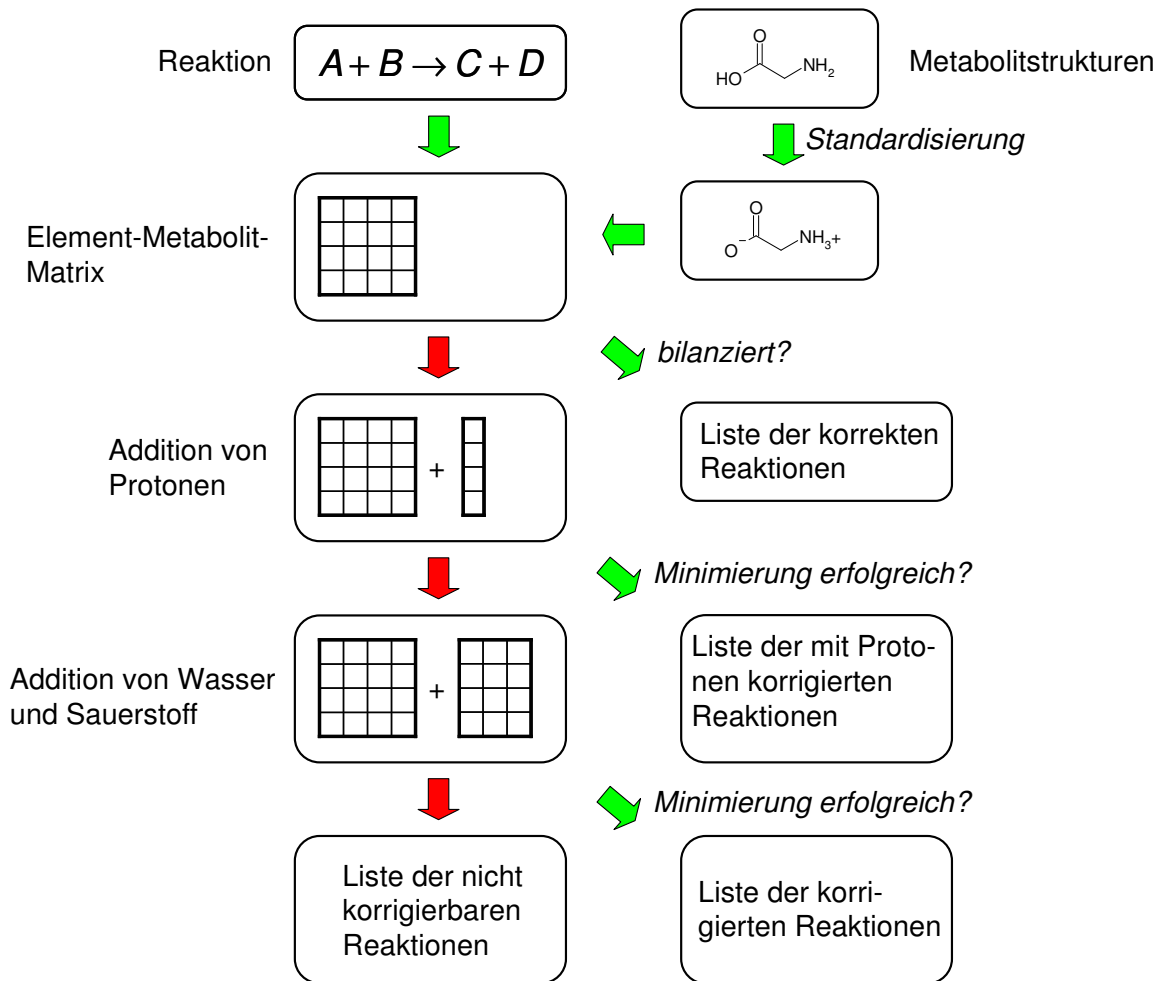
Reaktion $A+B \rightarrow C+D$

O HO NH$_2$

Metabolitstrukturen

*Standardisierung*

Element-Metabolit-Matrix

O O$^-$ NH$_3$+

*bilanziert?*

Addition von Protonen

+

Liste der korrekten Reaktionen

*Minimierung erfolgreich?*

Addition von Wasser und Sauerstoff

+

Liste der mit Protonen korrigierten Reaktionen

*Minimierung erfolgreich?*

Liste der nicht korrigierbaren Reaktionen

Liste der korrigierten Reaktionen